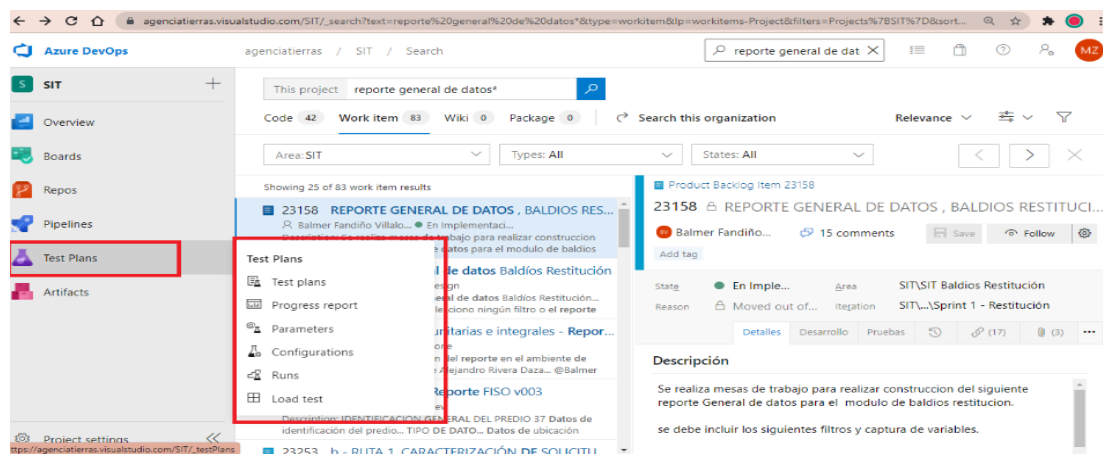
agenciatierras.visualstudio.com/SIT/_search?text=reporte%20general%20de%20datos*&type=workitem&lp=workitems-Project&filters=Projects%7BSIT%7D&sort...

Azure DevOps

agenciatierras / SIT / Search

reporte general de dat

MZ

SIT

Overview

Boards

Repos

Pipelines

Test Plans

Artifacts

Project settings

https://agenciatierras.visualstudio.com/SIT/_testPlans

This project reporte general de datos*

Code 42 Work item 83 Wiki 0 Package 0 Search this organization Relevance

Area: SIT Types: All States: All

Showing 25 of 83 work item results

23158 REPORTE GENERAL DE DATOS , BALDIOS RES...
Balmer Fandiño Villalo... En Implementaci...
Descripcion: Se realiza mesas de trabajo para realizar construccion ... datos para el modulo de baldios

l de datos Baldíos Restitución
esign
eral de datos Baldíos Restitución...
eleciono ningún filtro o el reporte

unitarias e integrales - Repor...
ore
n del reporte en el ambiente de
Alejandro Rivera Daza... @Balmer

Reporte FISO v003
ev
Descripcion: IDENTIFICACION GENERAL DEL PREDIO 37 Datos de identificación del predio... TIPO DE DATO... Datos de ubicación

23253 b - RUTA 1. CARACTERIZACIÓN DE SOLICITU

Test Plans
Test plans
Progress report
Parameters
Configurations
Runs
Load test

Product Backlog Item 23158

23158 REPORTE GENERAL DE DATOS , BALDIOS RESTITUCI...

Balmer Fandiño... 15 comments Save Follow

Add tag

State En Imple... Area SIT\SIT Baldios Restitución
Reason Moved out of... Iteration SIT\...\Sprint 1 - Restitución

Detalles Desarrollo Pruebas (17) (3)

Descripción

Se realiza mesas de trabajo para realizar construccion del siguiente reporte General de datos para el modulo de baldios restitucion.

se debe incluir los siguientes filtros y captura de variables.